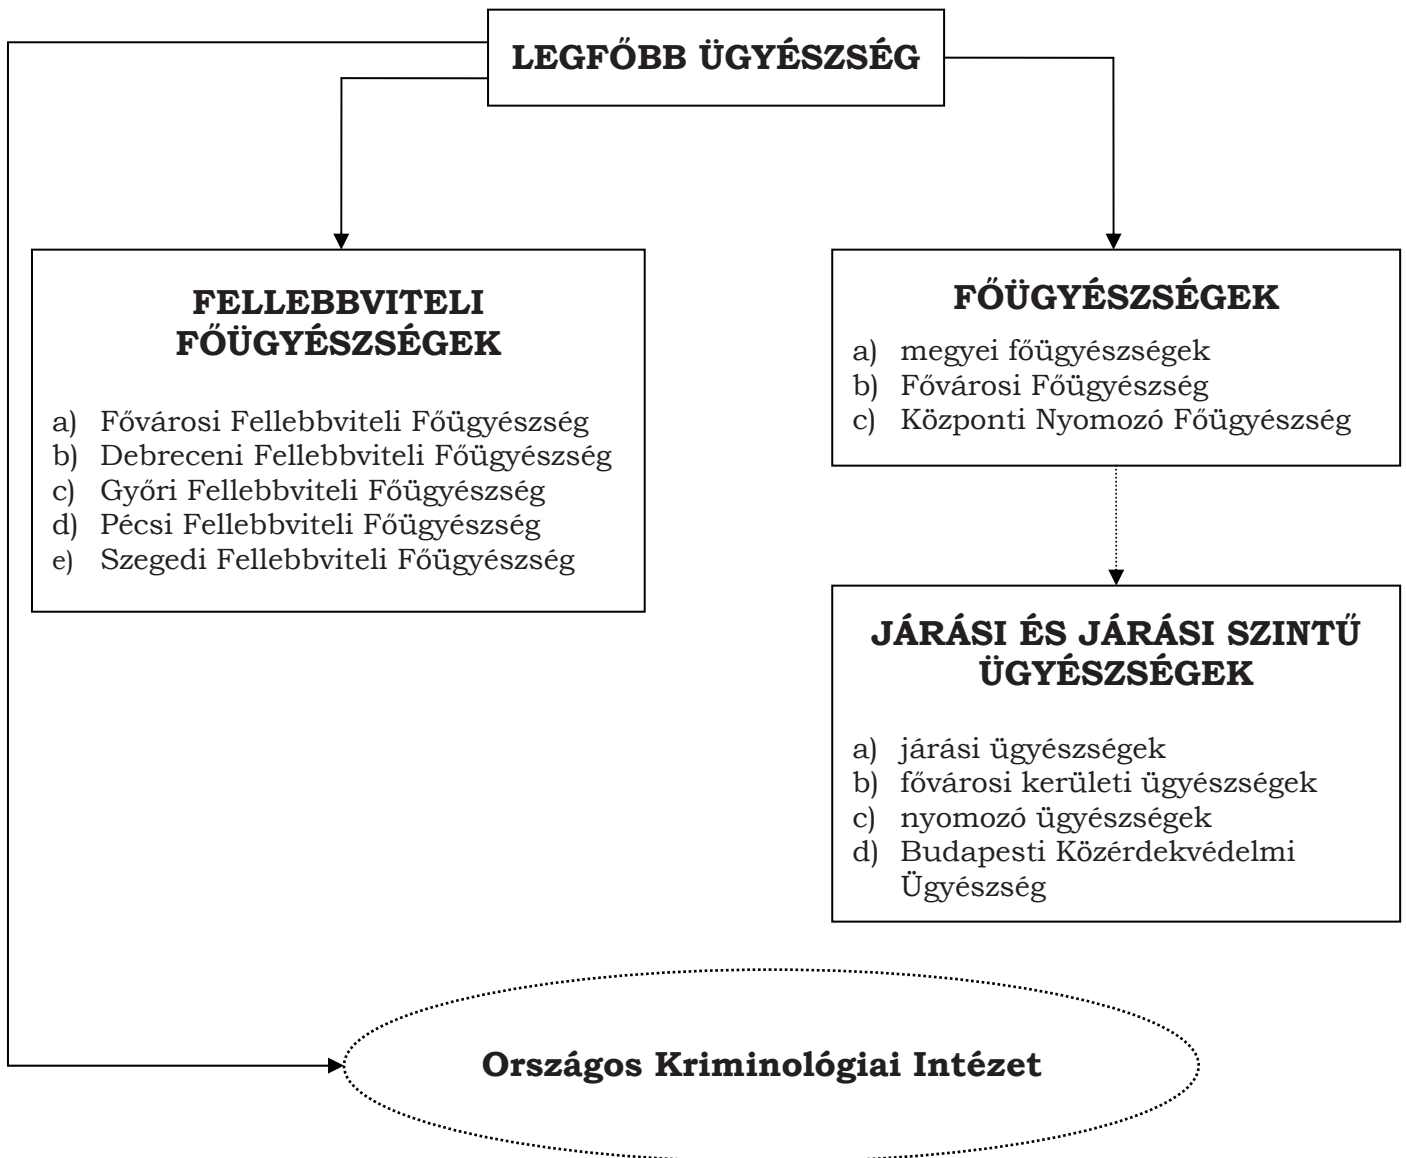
LEGFŐBB ÜGYÉSZSÉG

FELLEBBVITELI FŐÜGYÉSZSÉGEK

a) Fővárosi Fellebbviteli Főügyészség
b) Debreceni Fellebbviteli Főügyészség
c) Győri Fellebbviteli Főügyészség
d) Pécsi Fellebbviteli Főügyészség
e) Szegedi Fellebbviteli Főügyészség

FŐÜGYÉSZSÉGEK

a) megyei főügyészségek
b) Fővárosi Főügyészség
c) Központi Nyomozó Főügyészség

JÁRÁSI ÉS JÁRÁSI SZINTŰ ÜGYÉSZSÉGEK

a) járási ügyészségek
b) fővárosi kerületi ügyészségek
c) nyomozó ügyészségek
d) Budapesti Közérdekvédelmi Ügyészség

Országos Kriminológiai Intézet